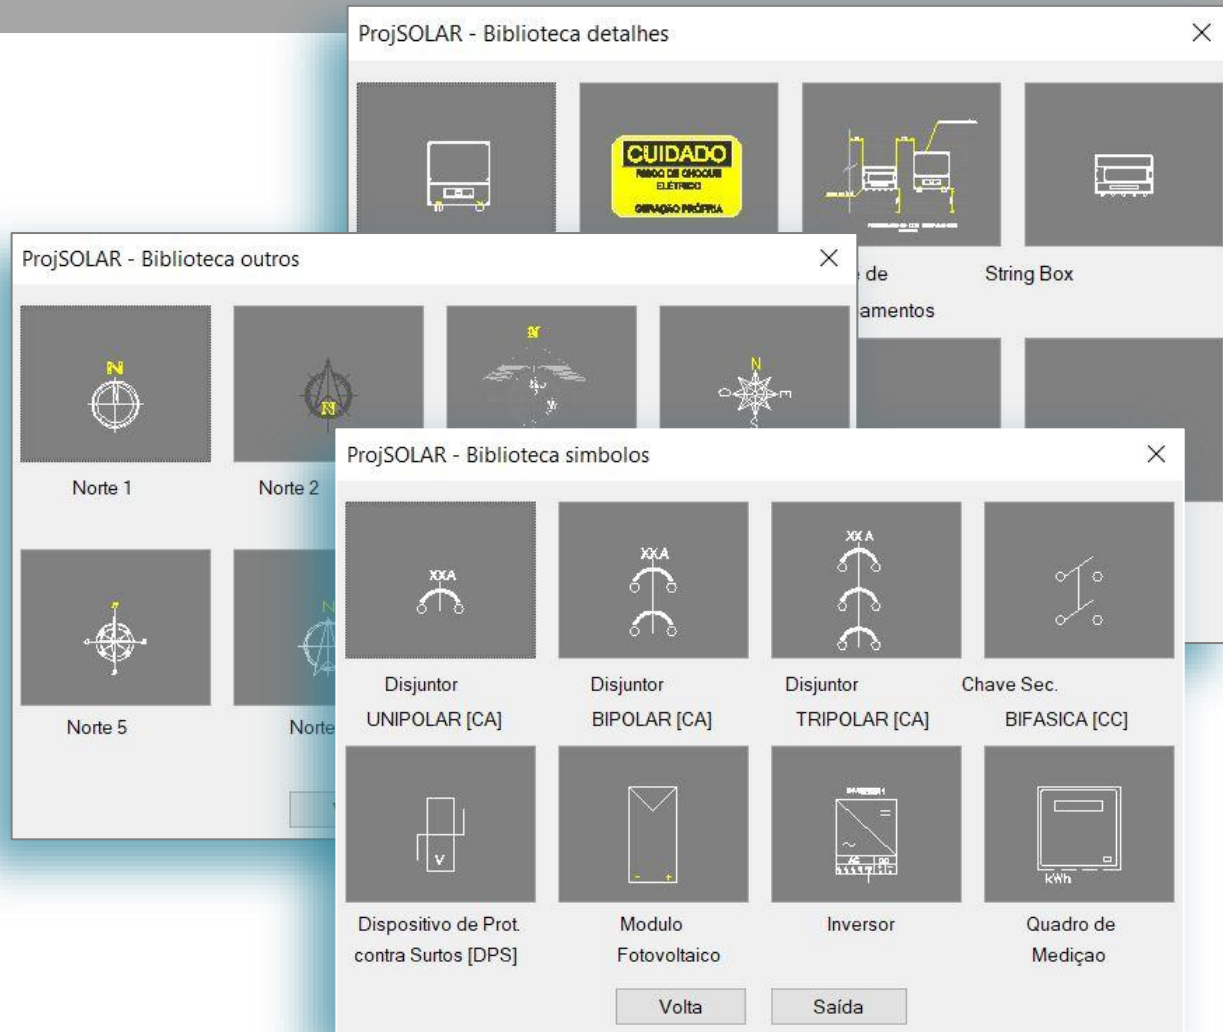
ProjSOLAR - Biblioteca detalhes

CUIDADO
RISCO DE CHOQUE ELÉTRICO
GERAÇÃO PRÓPRIA

de
amentos

String Box

ProjSOLAR - Biblioteca outros

N

Norte 1

N

Norte 2

N

N

Norte 5

N

Norte

ProjSOLAR - Biblioteca simbolos

XXA

Disjuntor
UNIPOLAR [CA]

XXA

Disjuntor
BIPOLAR [CA]

XX A

Disjuntor
TRIPOLAR [CA]

Chave Sec.
BIFASICA [CC]

V

Dispositivo de Prot. contra Surtos [DPS]

Modulo
Fotovoltaico

Inversor

kWh

Quadro de
Mediçao

Volta

Saída